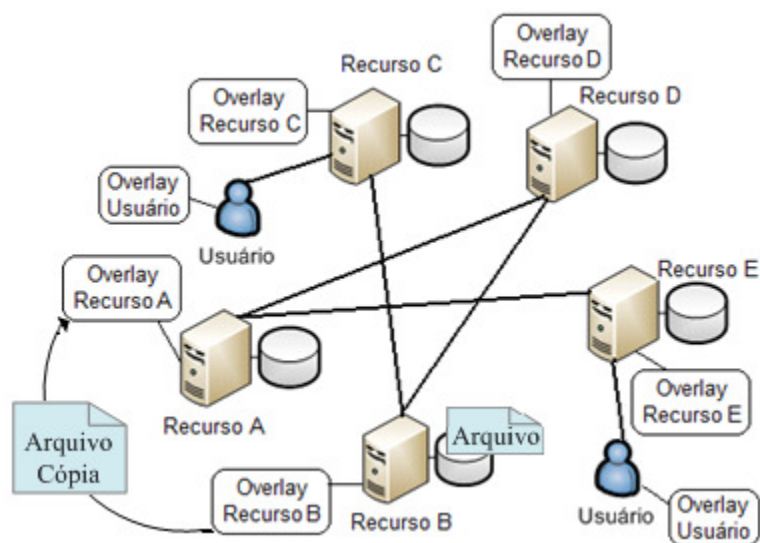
Overlay Recurso D

Recurso C

Overlay Recurso C

Recurso D

Overlay Usuário

Usuário

Overlay Recurso A

Recurso E

Overlay Recurso E

Arquivo Cópia

Recurso A

Arquivo

Overlay Recurso B

Recurso B

Usuário

Overlay Usuário